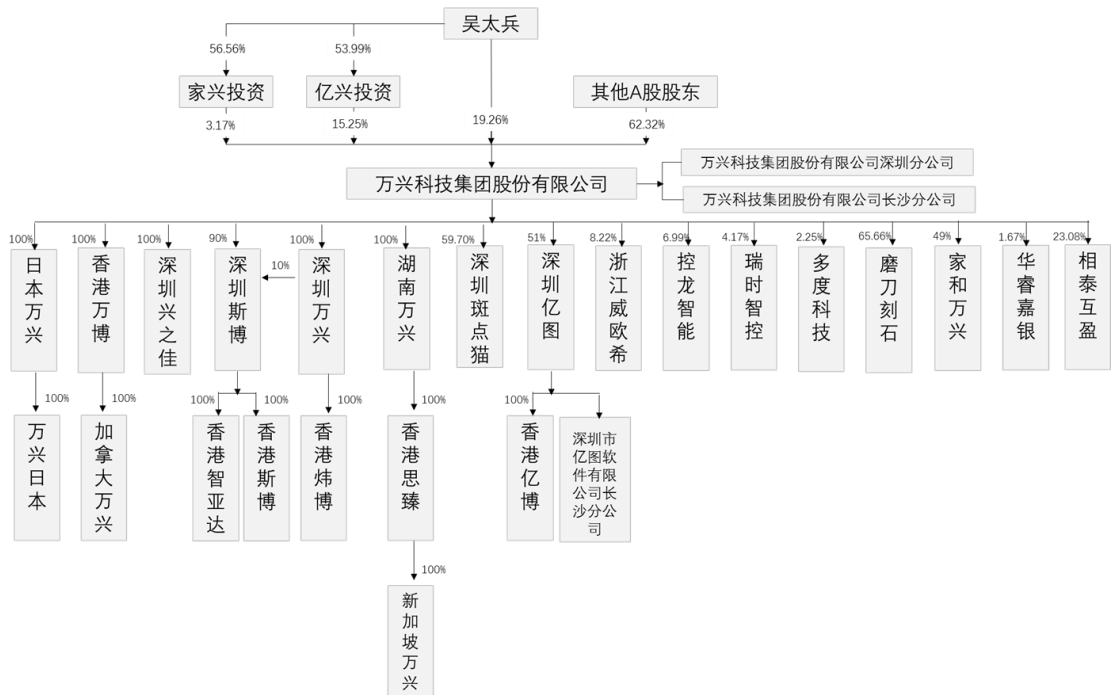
吴太兵

56.56%
53.99%

家兴投资
亿兴投资
其他A股股东

3.17%
15.25%
19.26%
62.32%

万兴科技集团股份有限公司

万兴科技集团股份有限公司深圳分公司
万兴科技集团股份有限公司长沙分公司

100%
日本万兴
100%
万兴日本

100%
香港万博
100%
加拿大万兴

100%
深圳兴之佳

90%
深圳斯博
10%
100%
香港智亚达
100%
香港斯博

100%
深圳万兴
100%
香港炜博

100%
湖南万兴
100%
香港思臻
100%
新加坡万兴

59.70%
深圳斑点猫

51%
深圳亿图
100%
香港亿博
深圳市亿图软件有限公司长沙分公司

8.22%
浙江威欧希

6.99%
控龙智能

4.17%
瑞时智控

2.25%
多度科技

65.66%
磨刀刻石

49%
家和万兴

1.67%
华睿嘉银

23.08%
相泰互盈